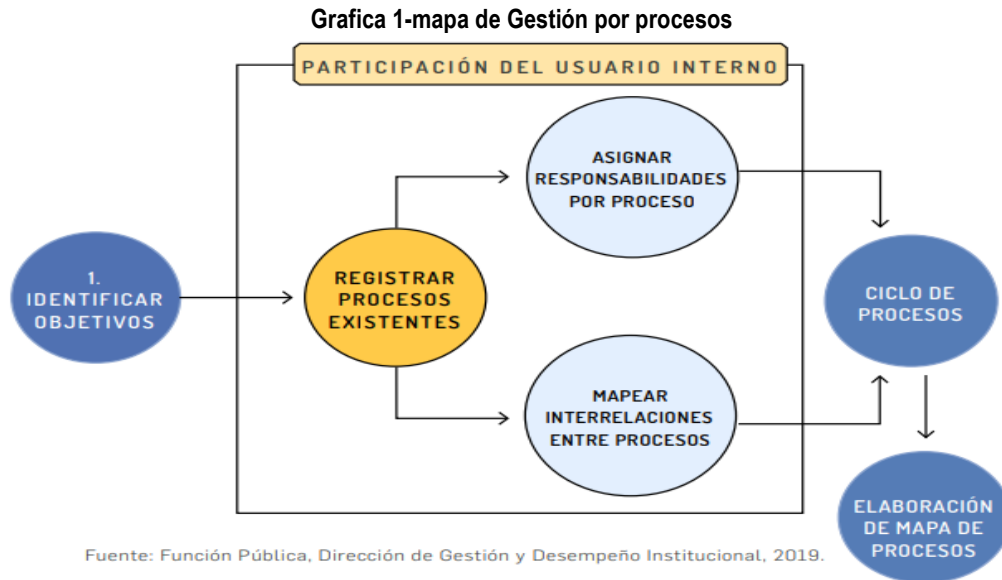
Grafica 1-mapa de Gestión por procesos

PARTICIPACIÓN DEL USUARIO INTERNO

1. IDENTIFICAR OBJETIVOS

REGISTRAR PROCESOS EXISTENTES

ASIGNAR RESPONSABILIDADES POR PROCESO

MAPEAR INTERRELACIONES ENTRE PROCESOS

CICLO DE PROCESOS

ELABORACIÓN DE MAPA DE PROCESOS

Fuente: Función Pública, Dirección de Gestión y Desempeño Institucional, 2019.